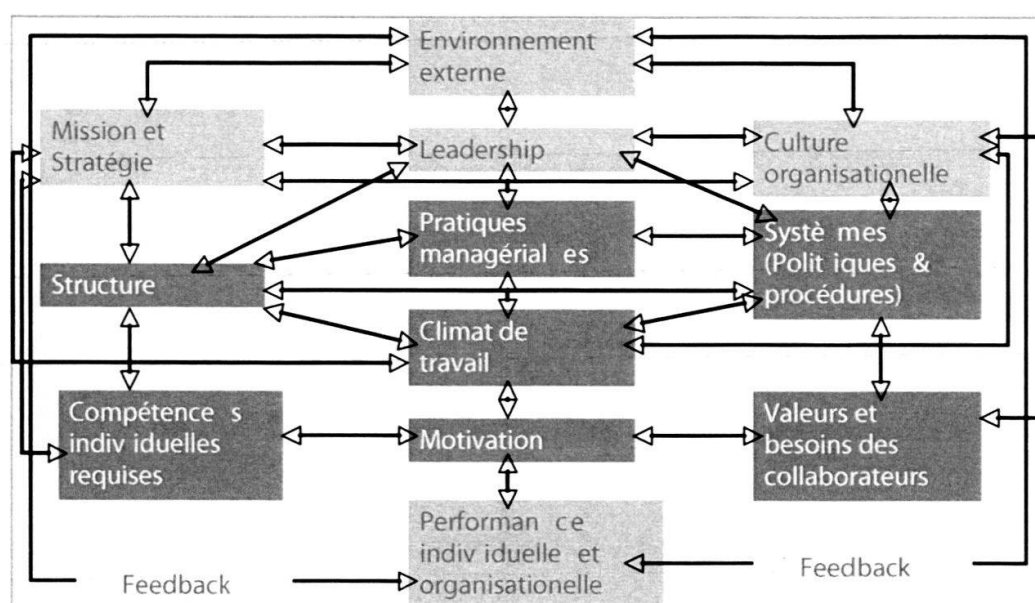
Environnement externe

Mission et Stratégie

Leadership

Culture organisationelle

Pratiques managérial es

Systè mes (Polit iques & procédures)

Structure

Climat de travail

Compétence s indiv iduelles requises

Motivation

Valeurs et besoins des collaborateurs

Performan ce indiv iduelle et organisationelle

Feedback

Feedback